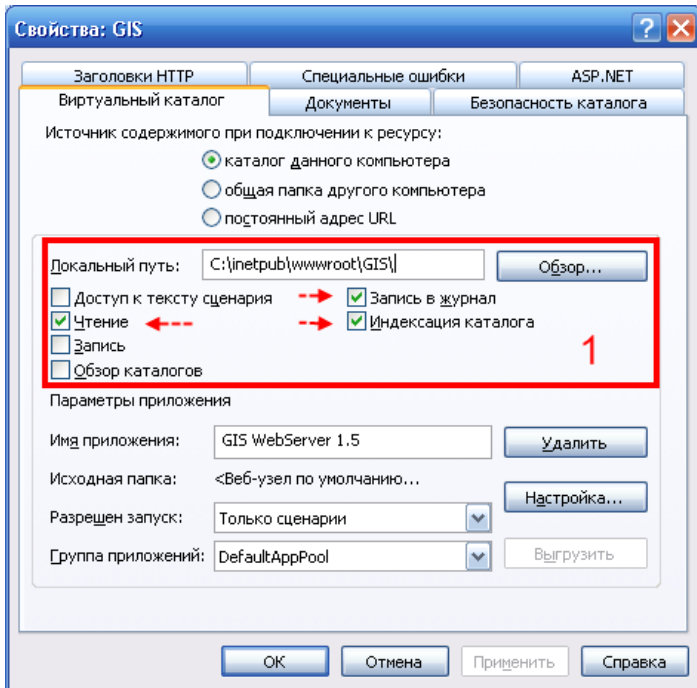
Свойства: GIS

Заголовки HTTP
Специальные ошибки
ASP.NET
Виртуальный каталог
Документы
Безопасность каталога

Источник содержимого при подключении к ресурсу:
каталог данного компьютера
общая папка другого компьютера
постоянный адрес URL

Локальный путь: C:\inetpub\wwwroot\GIS\
Обзор...
Доступ к тексту сценария
Запись в журнал
Чтение
Индексация каталога
Запись
Обзор каталогов
1

Параметры приложения
Имя приложения: GIS WebServer 1.5
Удалить
Исходная папка: <Веб-узел по умолчанию...
Настройка...
Разрешен запуск: Только сценарии
Группа приложений: DefaultAppPool
Выгрузить

OK
Отмена
Применить
Справка